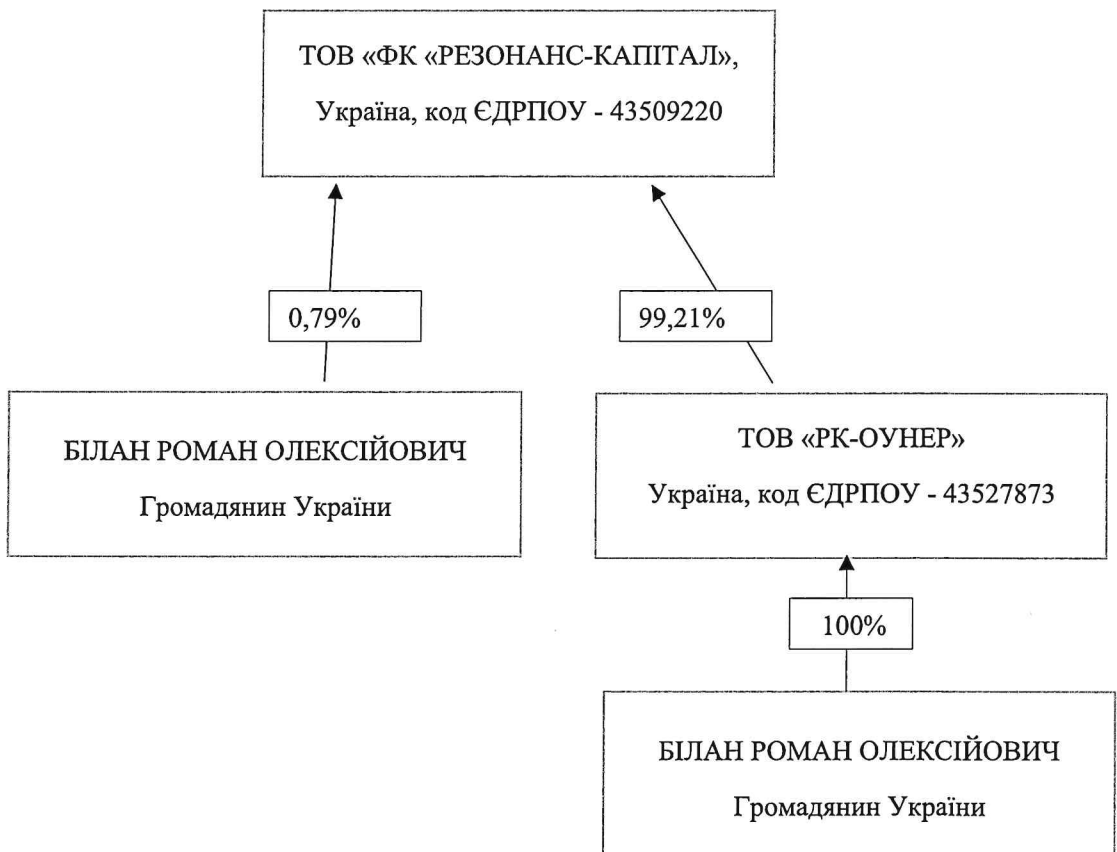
ТОВ «ФК «РЕЗОНАНС-КАПІТАЛ»,
Україна, код ЄДРПОУ - 43509220

0,79%

99,21%

БІЛАН РОМАН ОЛЕКСІЙОВИЧ
Громадянин України

ТОВ «РК-ОУНЕР»
Україна, код ЄДРПОУ - 43527873

100%

БІЛАН РОМАН ОЛЕКСІЙОВИЧ
Громадянин України